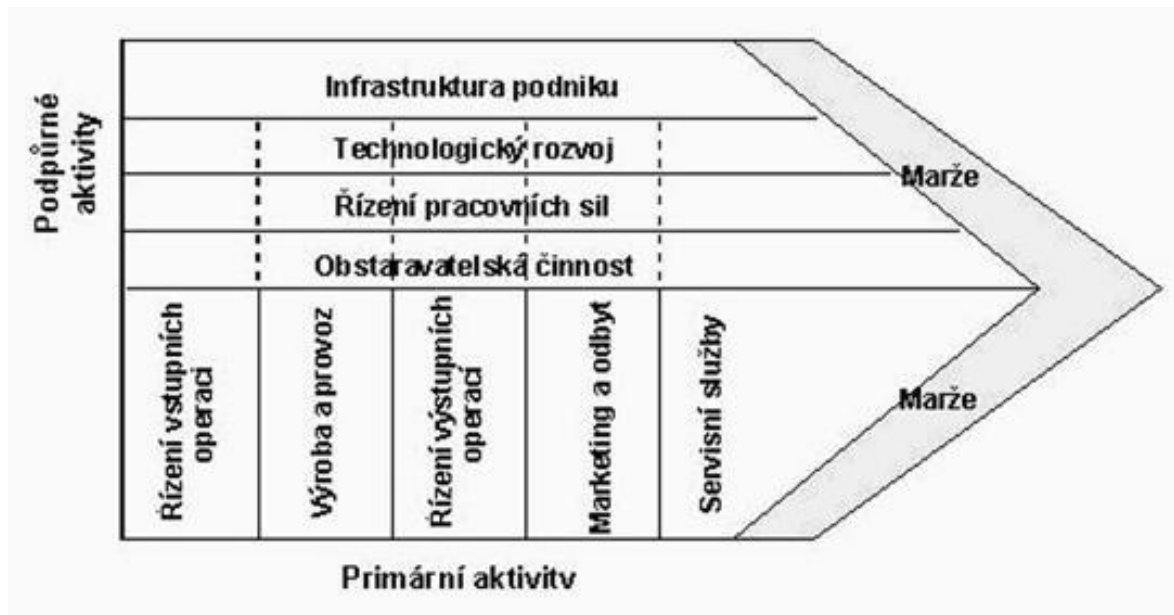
Podpůrné aktivity

Infrastruktura podniku

Technologický rozvoj

Řízení pracovních sil

Obstaravatelská činnost

Marže

Řízení vstupních operací

Výroba a provoz

Řízení výstupních operací

Marketing a odbyt

Servisní služby

Marže

Primární aktivity